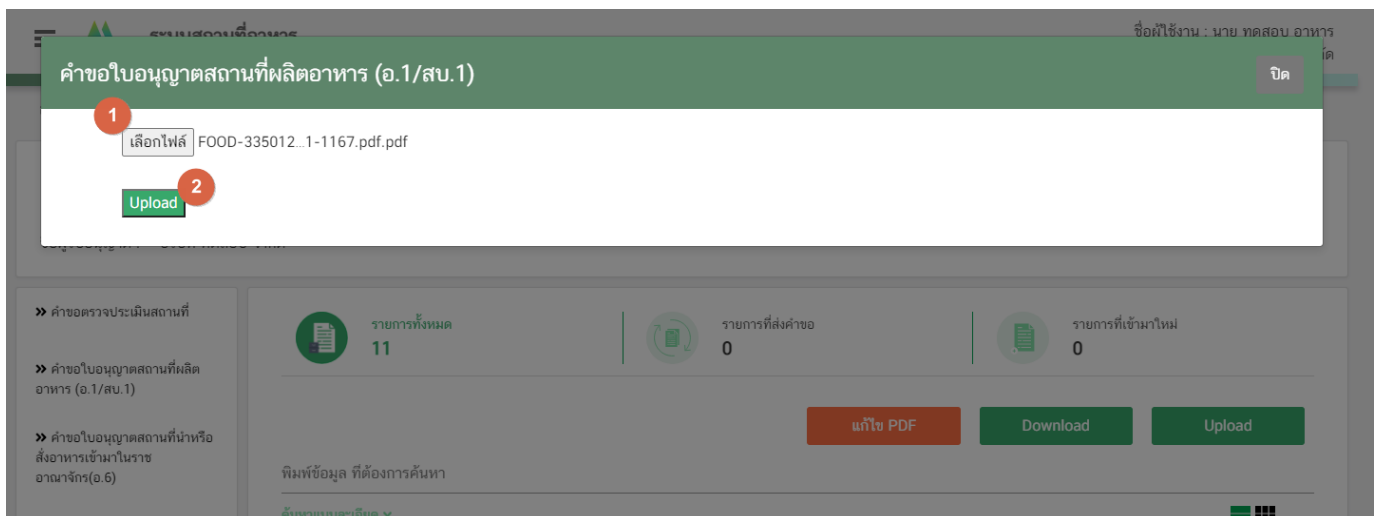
ระบบสถานที่อาหาร

ชื่อผู้ใช้งาน : นาย ทดสอบ อาหาร

คำขอใบอนุญาตสถานที่ผลิตอาหาร (อ.1/สบ.1)

ปิด

1

เลือกไฟล์ FOOD-335012...1-1167.pdf.pdf

2

Upload

» คำขอตรวจประเมินสถานที่

» คำขอใบอนุญาตสถานที่ผลิตอาหาร (อ.1/สบ.1)

» คำขอใบอนุญาตสถานที่นำหรือสั่งอาหารเข้ามาในราชอาณาจักร(อ.6)

รายการทั้งหมด
11

รายการที่ส่งคำขอ
0

รายการที่เข้ามาใหม่
0

แก้ไข PDF

Download

Upload

พิมพ์ข้อมูล ที่ต้องการค้นหา